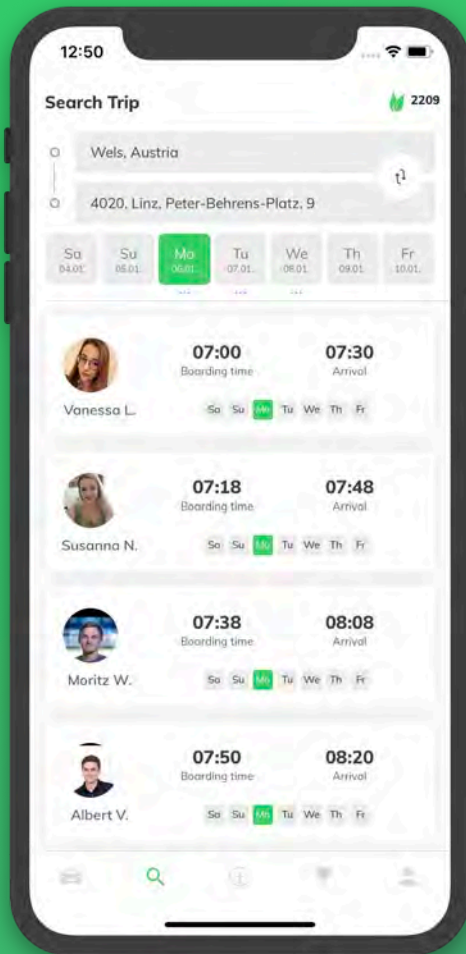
12:50

Search Trip

2209

Wels, Austria

4020, Linz, Peter-Behrens-Platz, 9

Sa 04.01.
Su 05.01.
Mo 06.01.
Tu 07.01.
We 08.01.
Th 09.01.
Fr 10.01.

07:00 Boarding time
07:30 Arrival
Vanessa L.
Sa Su Mo Tu We Th Fr

07:18 Boarding time
07:48 Arrival
Susanna N.
Sa Su Mo Tu We Th Fr

07:38 Boarding time
08:08 Arrival
Moritz W.
Sa Su Mo Tu We Th Fr

07:50 Boarding time
08:20 Arrival
Albert V.
Sa Su Mo Tu We Th Fr